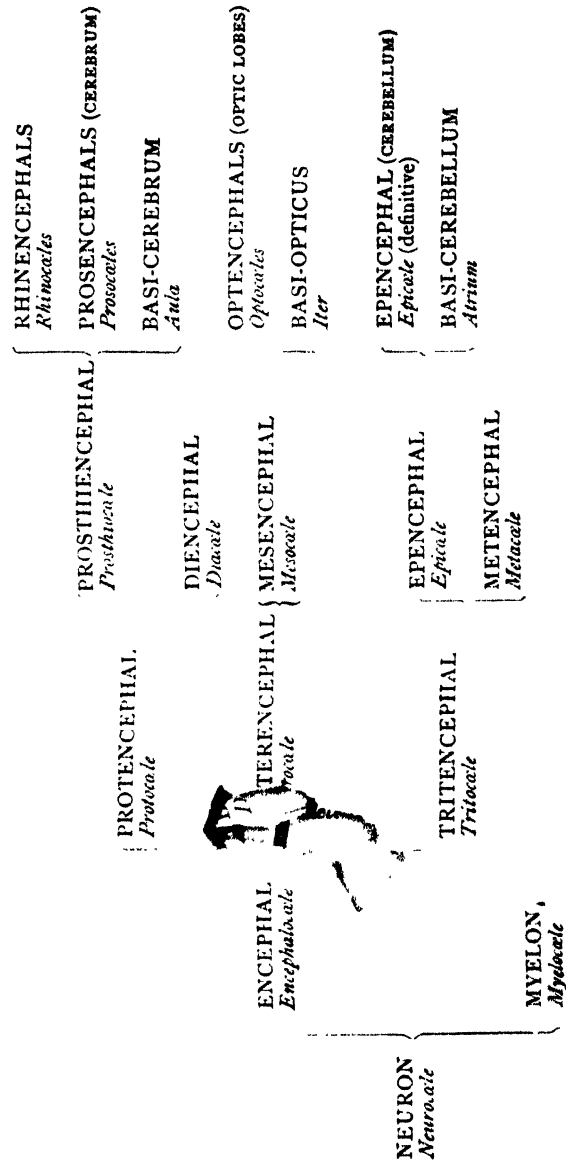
NEURON
*Neurocœle*

ENCEPHAL
*Encephalocœle*

MYELON
*Myelocœle*

PROTENCEPHAL
*Protocœle*

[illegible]TERENCEPHAL
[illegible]*ocœle*

TRITENCEPHAL
*Tritocœle*

PROSTHENCEPHAL
*Prosthocœle*

DIENCEPHAL
*Diacœle*

MESENCEPHAL
*Mesocœle*

EPENCEPHAL
*Epicœle*

METENCEPHAL
*Metacœle*

RHINENCEPHALS
*Rhinocœles*

PROSENCEPHALS (CEREBRUM)
*Prosocœles*

BASI-CEREBRUM
*Aula*

OPTENCEPHALS (OPTIC LOBES)
*Optocœles*

BASI-OPTICUS
*Iter*

EPENCEPHAL (CEREBELLUM)
*Epicœle* (definitive)

BASI-CEREBELLUM
*Atrium*